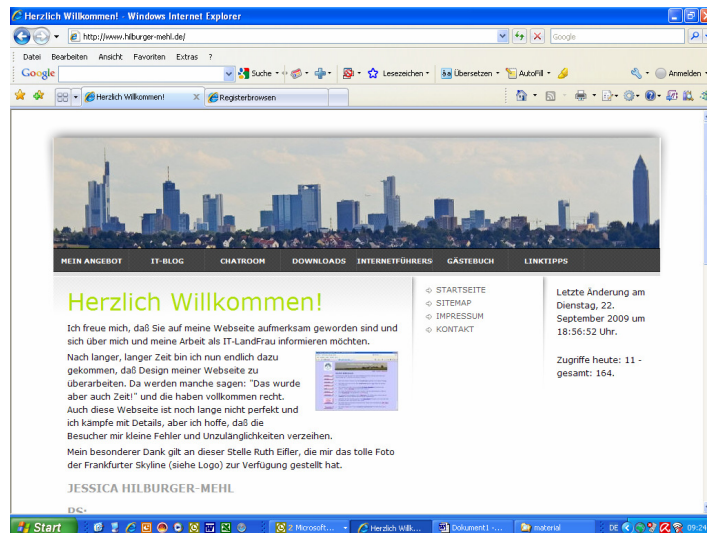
Herzlich Willkommen! - Windows Internet Explorer

http://www.hilburger-mehl.de/

Google

Datei Bearbeiten Ansicht Favoriten Extras ?

Google

Suche

Lesezeichen

Übersetzen

AutoFill

Anmelden

Herzlich Willkommen!

Registerbrowsen

MEIN ANGEBOT IT-BLOG CHATROOM DOWNLOADS INTERNETFÜHRERS GÄSTEBUCH LINKTIPPS

Herzlich Willkommen!

Ich freue mich, daß Sie auf meine Webseite aufmerksam geworden sind und sich über mich und meine Arbeit als IT-LandFrau informieren möchten.

Nach langer, langer Zeit bin ich nun endlich dazu gekommen, daß Design meiner Webseite zu überarbeiten. Da werden manche sagen: "Das wurde aber auch Zeit!" und die haben vollkommen recht. Auch diese Webseite ist noch lange nicht perfekt und ich kämpfe mit Details, aber ich hoffe, daß die Besucher mir kleine Fehler und Unzulänglichkeiten verzeihen.

Mein besonderer Dank gilt an dieser Stelle Ruth Eifler, die mir das tolle Foto der Frankfurter Skyline (siehe Logo) zur Verfügung gestellt hat.

JESSICA HILBURGER-MEHL

PS:

STARTSEITE
SITEMAP
IMPRESSUM
KONTAKT

Letzte Änderung am Dienstag, 22. September 2009 um 18:56:52 Uhr.

Zugriffe heute: 11 - gesamt: 164.

Start

2 Microsoft...

Herzlich Willk...

Dokument1 -...

material

DE

09:24